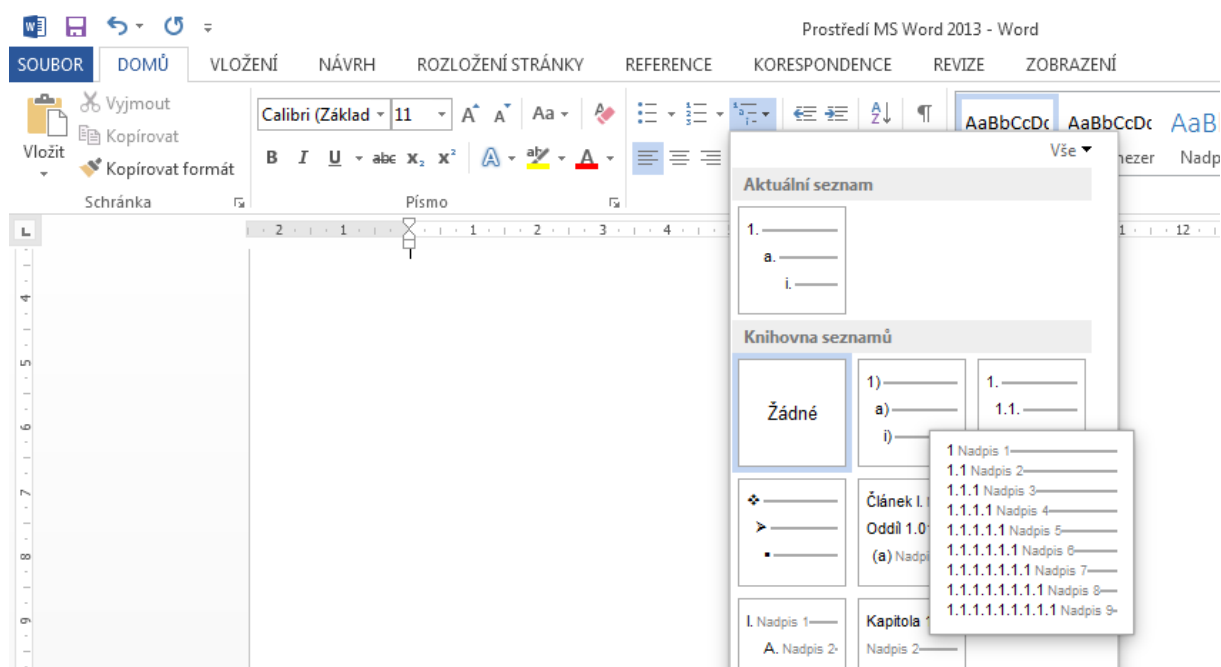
Prostředí MS Word 2013 - Word

SOUBOR DOMŮ VLOŽENÍ NÁVRH ROZLOŽENÍ STRÁNKY REFERENCE KORESPONDENCE REVIZE ZOBRAZENÍ

Vyjmout
Kopírovat
Vložit
Kopírovat formát
Schránka

Calibri (Základ 11
Aa
B I U abc $x_2$ $x^2$
Písmo

AaBbCcDc AaBbCcDc AaBl
mezer Nadp

Vše
Aktuální seznam
1.
a.
i.

Knihovna seznamů
Žádné
1)
a)
i)
1.
1.1.

1 Nadpis 1
1.1 Nadpis 2
1.1.1 Nadpis 3
1.1.1.1 Nadpis 4
1.1.1.1.1 Nadpis 5
1.1.1.1.1.1 Nadpis 6
1.1.1.1.1.1.1 Nadpis 7
1.1.1.1.1.1.1.1 Nadpis 8
1.1.1.1.1.1.1.1.1 Nadpis 9

Článek I.
Oddíl 1.0
(a) Nadpi

I. Nadpis 1
A. Nadpis 2
Kapitola 1
Nadpis 2